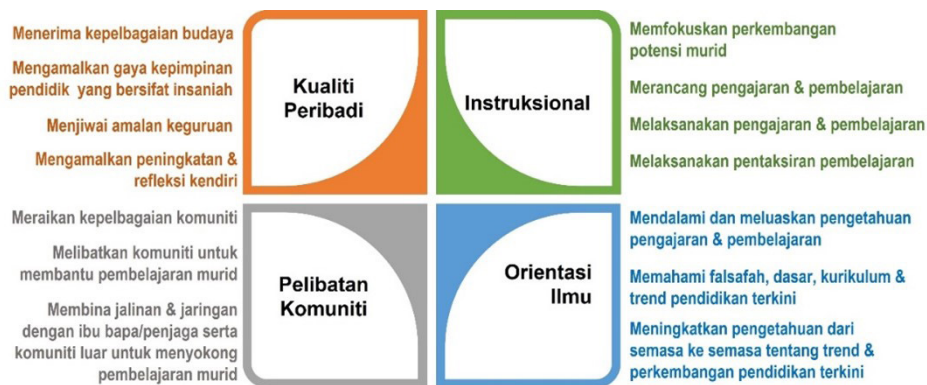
Menerima kepelbagaian budaya

Mengamalkan gaya kepimpinan pendidik yang bersifat insaniah

Menjiwai amalan keguruan

Mengamalkan peningkatan & refleksi kendiri

Kualiti Peribadi

Instruksional

Memfokuskan perkembangan potensi murid

Merancang pengajaran & pembelajaran

Melaksanakan pengajaran & pembelajaran

Melaksanakan pentaksiran pembelajaran

Meraikan kepelbagaian komuniti

Melibatkan komuniti untuk membantu pembelajaran murid

Membina jalinan & jaringan dengan ibu bapa/penjaga serta komuniti luar untuk menyokong pembelajaran murid

Pelibatan Komuniti

Orientasi Ilmu

Mendalami dan meluaskan pengetahuan pengajaran & pembelajaran

Memahami falsafah, dasar, kurikulum & trend pendidikan terkini

Meningkatkan pengetahuan dari semasa ke semasa tentang trend & perkembangan pendidikan terkini